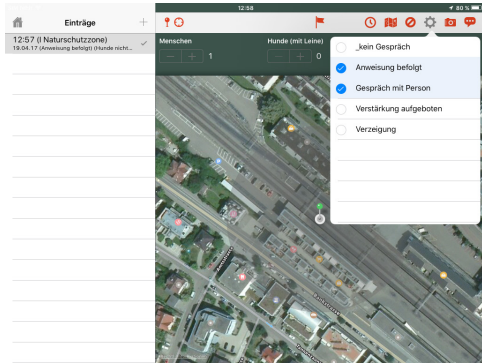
12:58

80 %

Einträge

+

12:57 (I Naturschutzzone)

19.04.17 (Anweisung befolgt) (Hunde nicht...

Menschen

1

Hunde (mit Leine)

0

_kein Gespräch

Anweisung befolgt

Gespräch mit Person

Verstärkung aufgeboten

Verzeigung